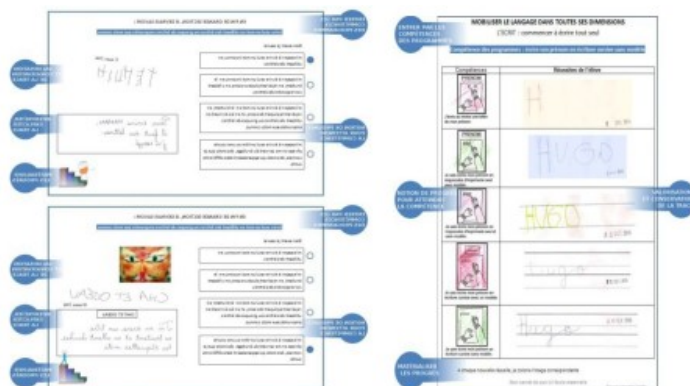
MOBILISER LE LANGAGE DANS TOUTES SES DIMENSIONS

L'ECRIT : commencer à écrire tout seul

Compétence des programmes : écrire son prénom en écriture cursive sans modèle

| Compétences | Réussites de l'élève |
|---|---|
| | H |
| | HUGO |
| | HUGO |
| | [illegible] |
| | Hugo |

HUHH

CHAT ET OSWAU

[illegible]